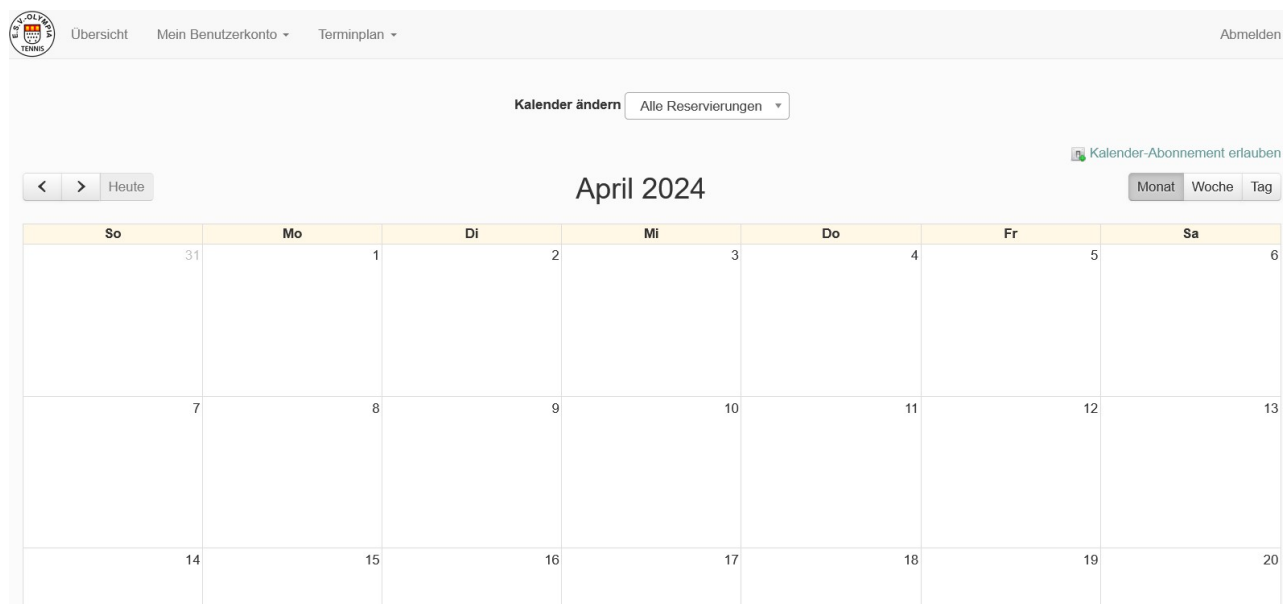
E.S.V.-OLYMPIA TENNIS

Übersicht Mein Benutzerkonto ▾ Terminplan ▾ Abmelden

Kalender ändern Alle Reservierungen ▾

Kalender-Abonnement erlauben

< > Heute

April 2024

Monat Woche Tag

| So | Mo | Di | Mi | Do | Fr | Sa |
|---|---|---|---|---|---|---|
| 31 | 1 | 2 | 3 | 4 | 5 | 6 |
| 7 | 8 | 9 | 10 | 11 | 12 | 13 |
| 14 | 15 | 16 | 17 | 18 | 19 | 20 |